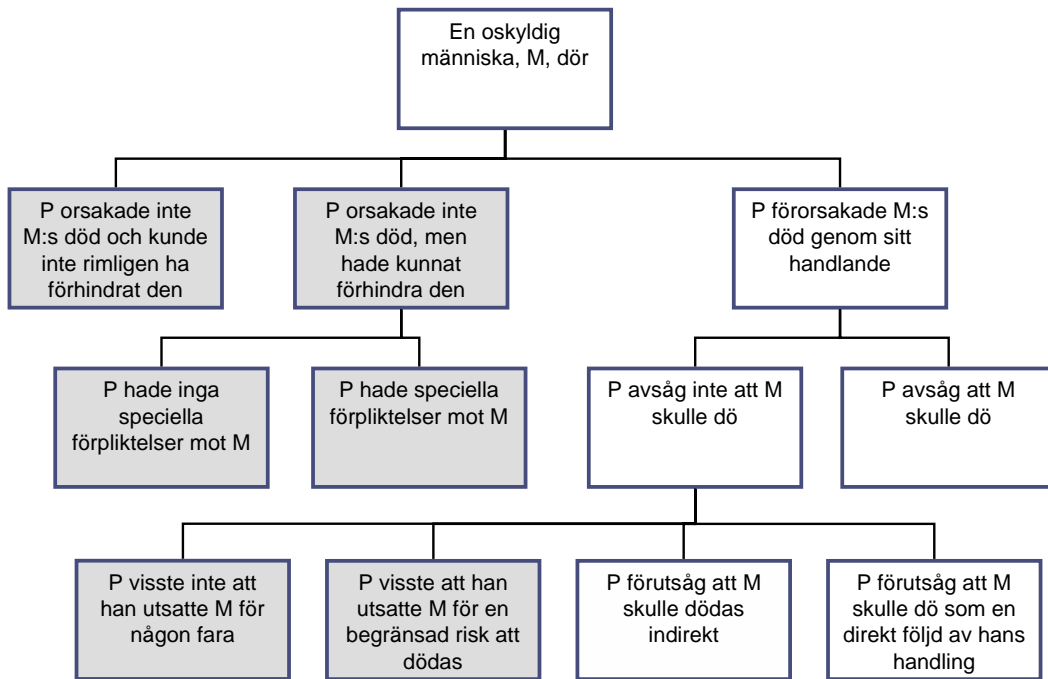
En oskyldig människa, M, dör

P orsakade inte M:s död och kunde inte rimligen ha förhindrat den

P orsakade inte M:s död, men hade kunnat förhindra den

P förorsakade M:s död genom sitt handlande

P hade inga speciella förpliktelser mot M

P hade speciella förpliktelser mot M

P avsåg inte att M skulle dö

P avsåg att M skulle dö

P visste inte att han utsatte M för någon fara

P visste att han utsatte M för en begränsad risk att dödas

P förutsåg att M skulle dödas indirekt

P förutsåg att M skulle dö som en direkt följd av hans handling